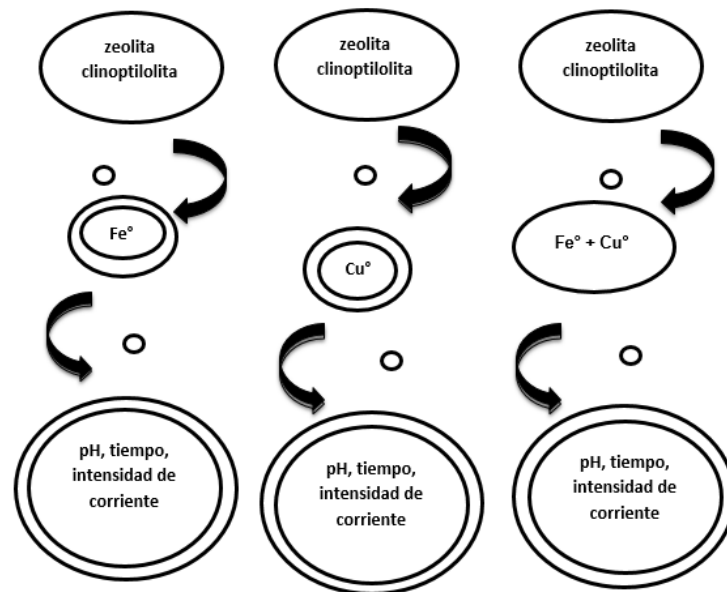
zeolita clinoptilolita

zeolita clinoptilolita

zeolita clinoptilolita

Fe°

Cu°

Fe° + Cu°

pH, tiempo, intensidad de corriente

pH, tiempo, intensidad de corriente

pH, tiempo, intensidad de corriente